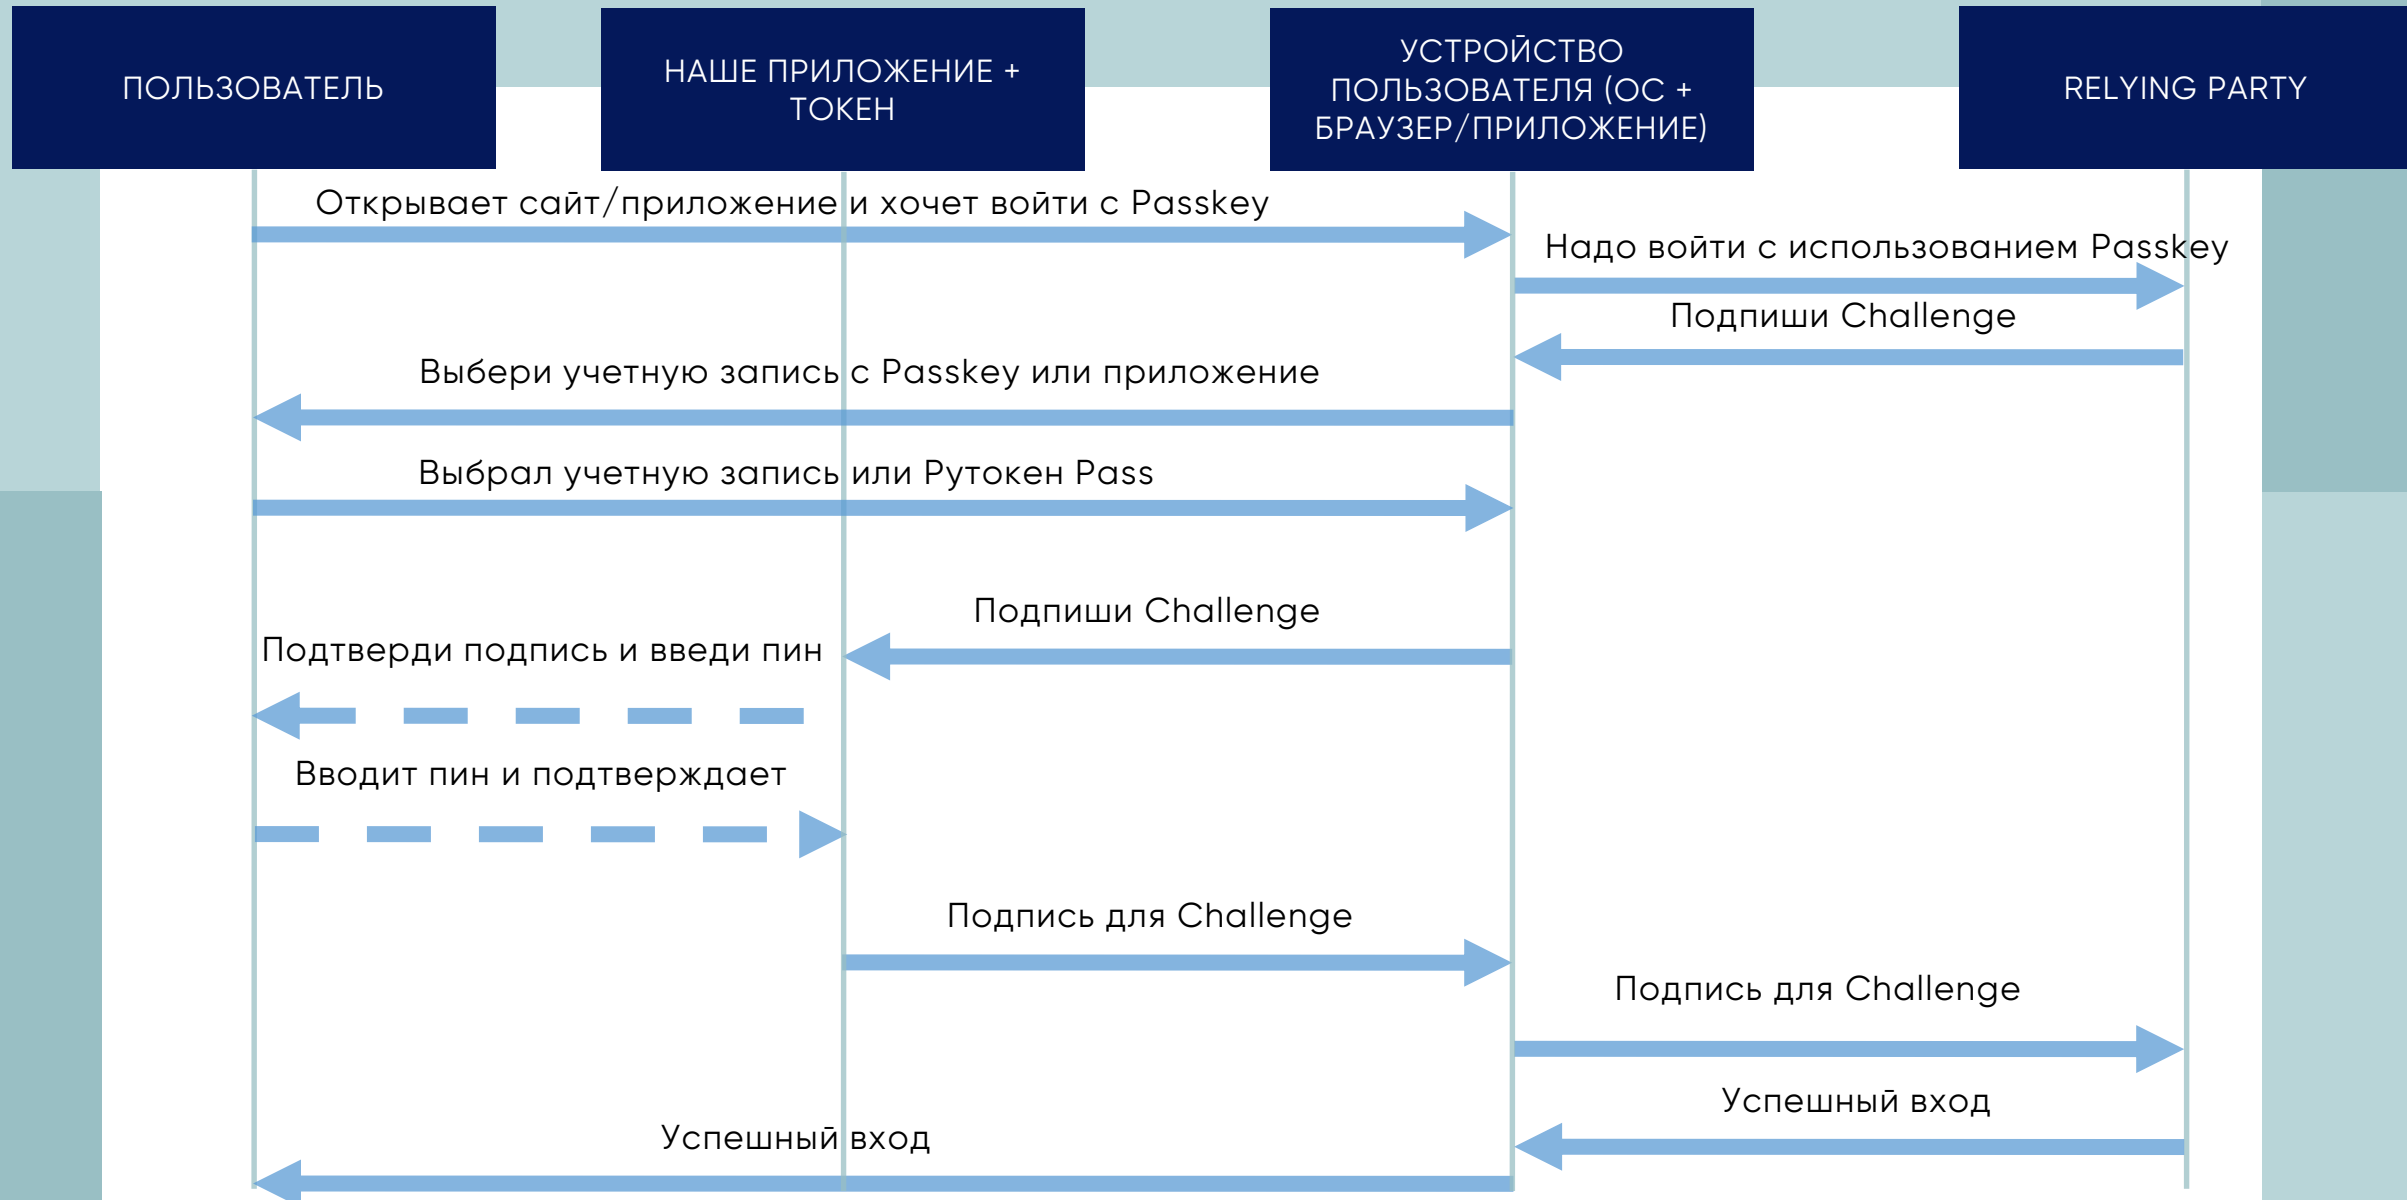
ПОЛЬЗОВАТЕЛЬ

НАШЕ ПРИЛОЖЕНИЕ + ТОКЕН

УСТРОЙСТВО ПОЛЬЗОВАТЕЛЯ (ОС + БРАУЗЕР/ПРИЛОЖЕНИЕ)

RELYING PARTY

Открывает сайт/приложение и хочет войти с Passkey

Надо войти с использованием Passkey

Подпиши Challenge

Выбери учетную запись с Passkey или приложение

Выбрал учетную запись или Рутокен Pass

Подпиши Challenge

Подтверди подпись и введи пин

Вводит пин и подтверждает

Подпись для Challenge

Подпись для Challenge

Успешный вход

Успешный вход